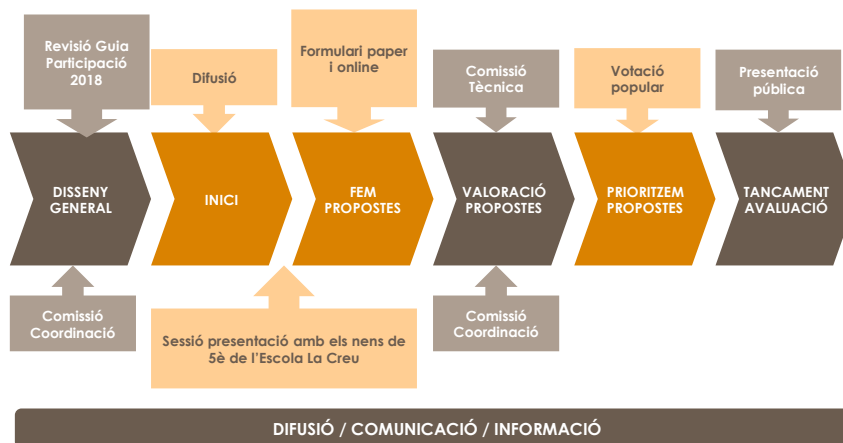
Revisió Guia Participació 2018

Difusió

Formulari paper i online

Comissió Tècnica

Votació popular

Presentació pública

DISSENY GENERAL

INICI

FEM PROPOSTES

VALORACIÓ PROPOSTES

PRIORITZEM PROPOSTES

TANCAMENT AVALUACIÓ

Comissió Coordinació

Sessió presentació amb els nens de 5è de l'Escola La Creu

Comissió Coordinació

DIFUSIÓ / COMUNICACIÓ / INFORMACIÓ